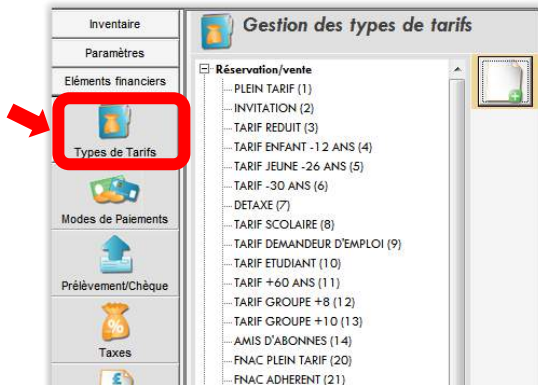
Inventaire
Paramètres
Eléments financiers
Types de Tarifs
Modes de Paiements
Prélèvement/Chèque
Taxes

Gestion des types de tarifs

Réservation/vente
PLEIN TARIF (1)
INVITATION (2)
TARIF REDUIT (3)
TARIF ENFANT -12 ANS (4)
TARIF JEUNE -26 ANS (5)
TARIF -30 ANS (6)
DETAXE (7)
TARIF SCOLAIRE (8)
TARIF DEMANDEUR D'EMPLOI (9)
TARIF ETUDIANT (10)
TARIF +60 ANS (11)
TARIF GROUPE +8 (12)
TARIF GROUPE +10 (13)
AMIS D'ABONNES (14)
FNAC PLEIN TARIF (20)
FNAC ADHERENT (21)